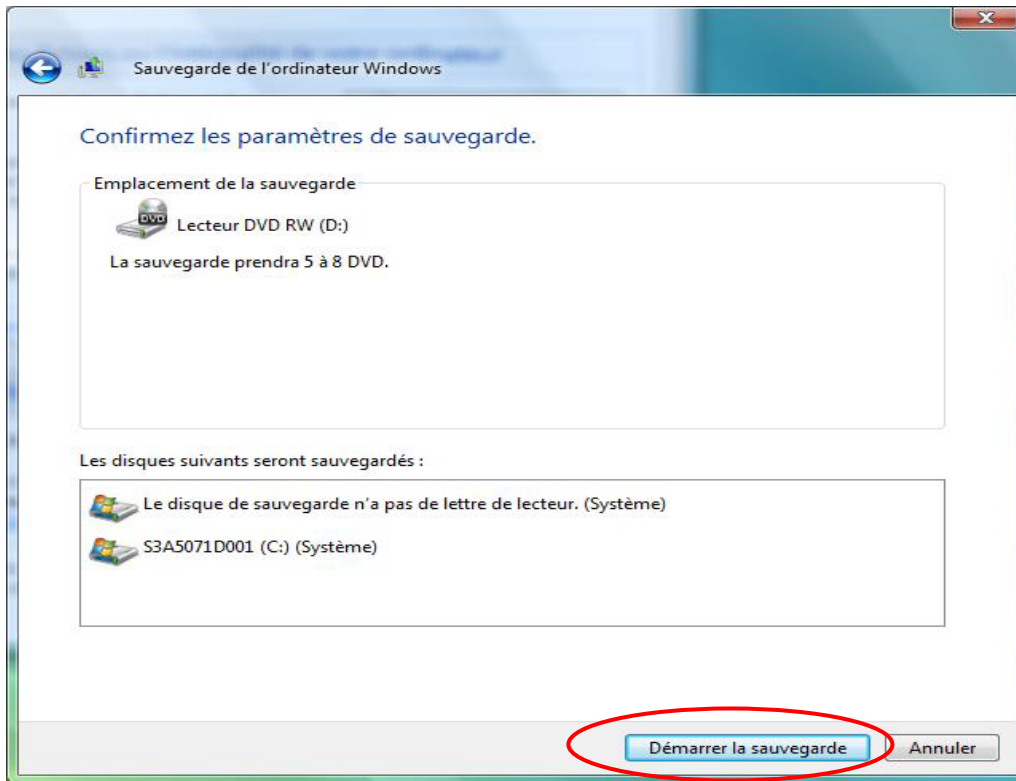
Sauvegarde de l'ordinateur Windows

Confirmez les paramètres de sauvegarde.

Emplacement de la sauvegarde

DVD

Lecteur DVD RW (D:)

La sauvegarde prendra 5 à 8 DVD.

Les disques suivants seront sauvegardés :

Le disque de sauvegarde n'a pas de lettre de lecteur. (Système)

S3A5071D001 (C:) (Système)

Démarrer la sauvegarde

Annuler